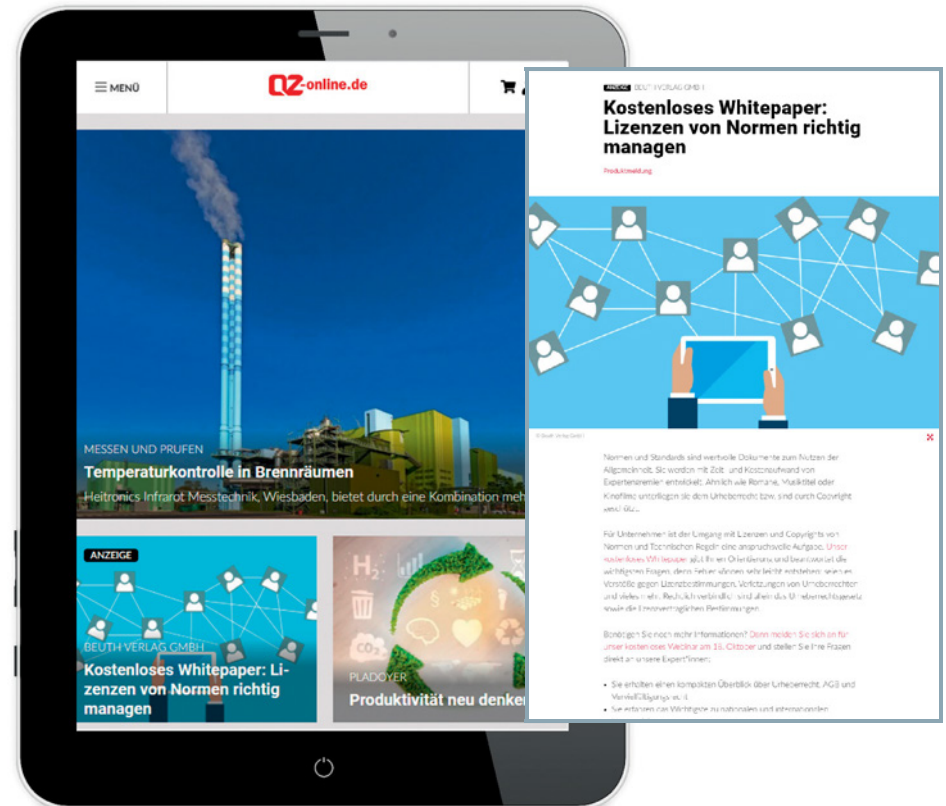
MENÜ

QZ-online.de

MESSEN UND PRÜFEN

Temperaturkontrolle in Brennräumen

Heitronics Infrarot Messtechnik, Wiesbaden, bietet durch eine Kombination mehr

ANZEIGE

BEUTH VERLAG GMBH

Kostenloses Whitepaper: Lizenzen von Normen richtig managen

$H_2$

$CO_2$

PLÄDOYER

Produktivität neu denken

ANZEIGE BEUTH VERLAG GMBH

Kostenloses Whitepaper: Lizenzen von Normen richtig managen

Produktmeldung

Normen und Standards sind wertvolle Dokumente zum Nutzen der Allgemeinheit. Sie werden mit Zeit- und Kostenaufwand von Expertengremien entwickelt. Ähnlich wie Romane, Musiktitel oder Kinofilme unterliegen sie dem Urheberrecht bzw. sind durch Copyright geschützt.

Für Unternehmen ist der Umgang mit Lizenzen und Copyrights von Normen und Technischen Regeln eine anspruchsvolle Aufgabe. Unser kostenloses Whitepaper gibt Ihnen Orientierung und beantwortet die wichtigsten Fragen, denn Fehler können sehr leicht entstehen: seien es Verstöße gegen Lizenzbestimmungen, Verletzungen von Urheberrechten und vieles mehr. Rechtlich verbindlich sind allein das Urheberrechtsgesetz sowie die Lizenzvertraglichen Bestimmungen.

Benötigen Sie noch mehr Informationen? Dann melden Sie sich an für unser kostenloses Webinar am 18. Oktober und stellen Sie Ihre Fragen direkt an unsere Expert:innen:

Sie erhalten einen kompakten Überblick über Urheberrecht, AGB und Vervielfältigungsrecht.

Sie erfahren das Wichtigste zu nationalen und internationalen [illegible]